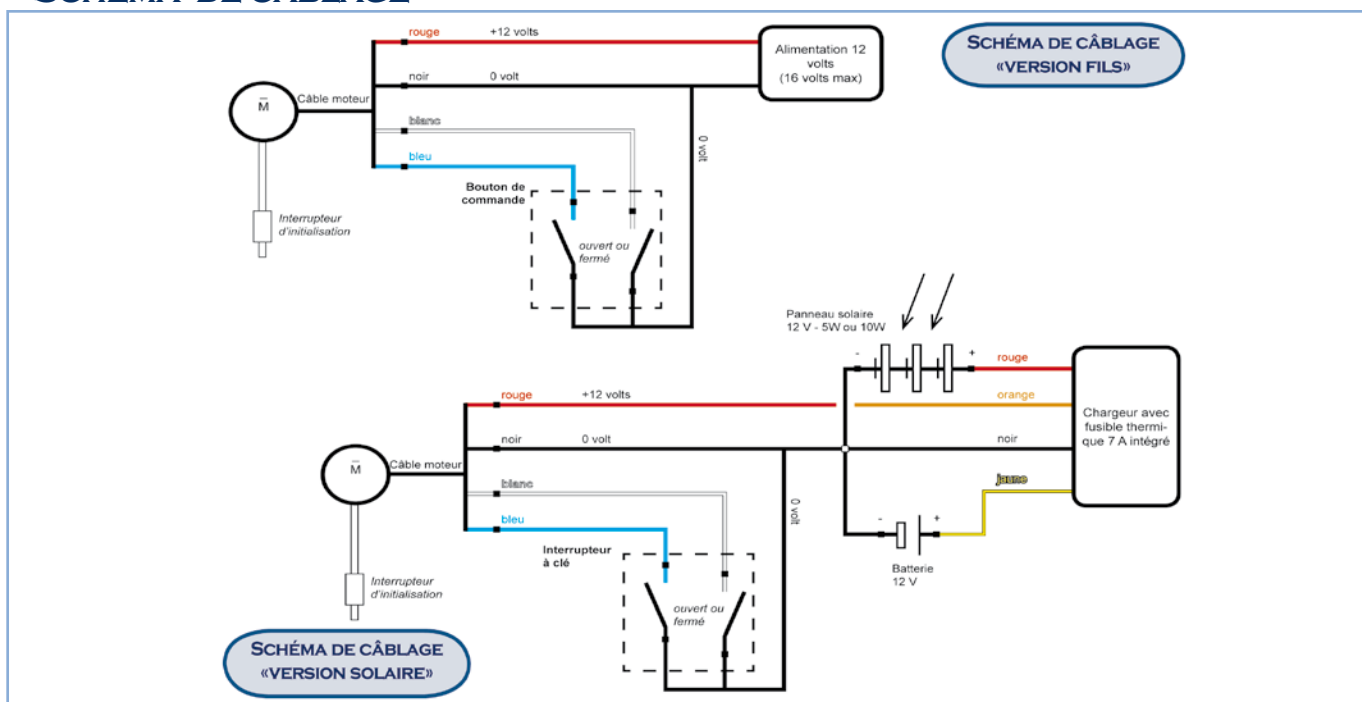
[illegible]

rouge +12 volts

Alimentation 12 volts (16 volts max)

SCHÉMA DE CÂBLAGE «VERSION FILS»

noir 0 volt

M

Câble moteur

blanc

0 volt

bleu

Bouton de commande

Interrupteur d'initialisation

ouvert ou fermé

Panneau solaire 12 V - 5W ou 10W

- +

rouge

rouge +12 volts

orange

Chargeur avec fusible thermique 7 A intégré

noir 0 volt

noir

M

Câble moteur

jaune

blanc

0 volt

bleu

- +

Interrupteur à clé

Batterie 12 V

Interrupteur d'initialisation

ouvert ou fermé

SCHÉMA DE CÂBLAGE «VERSION SOLAIRE»